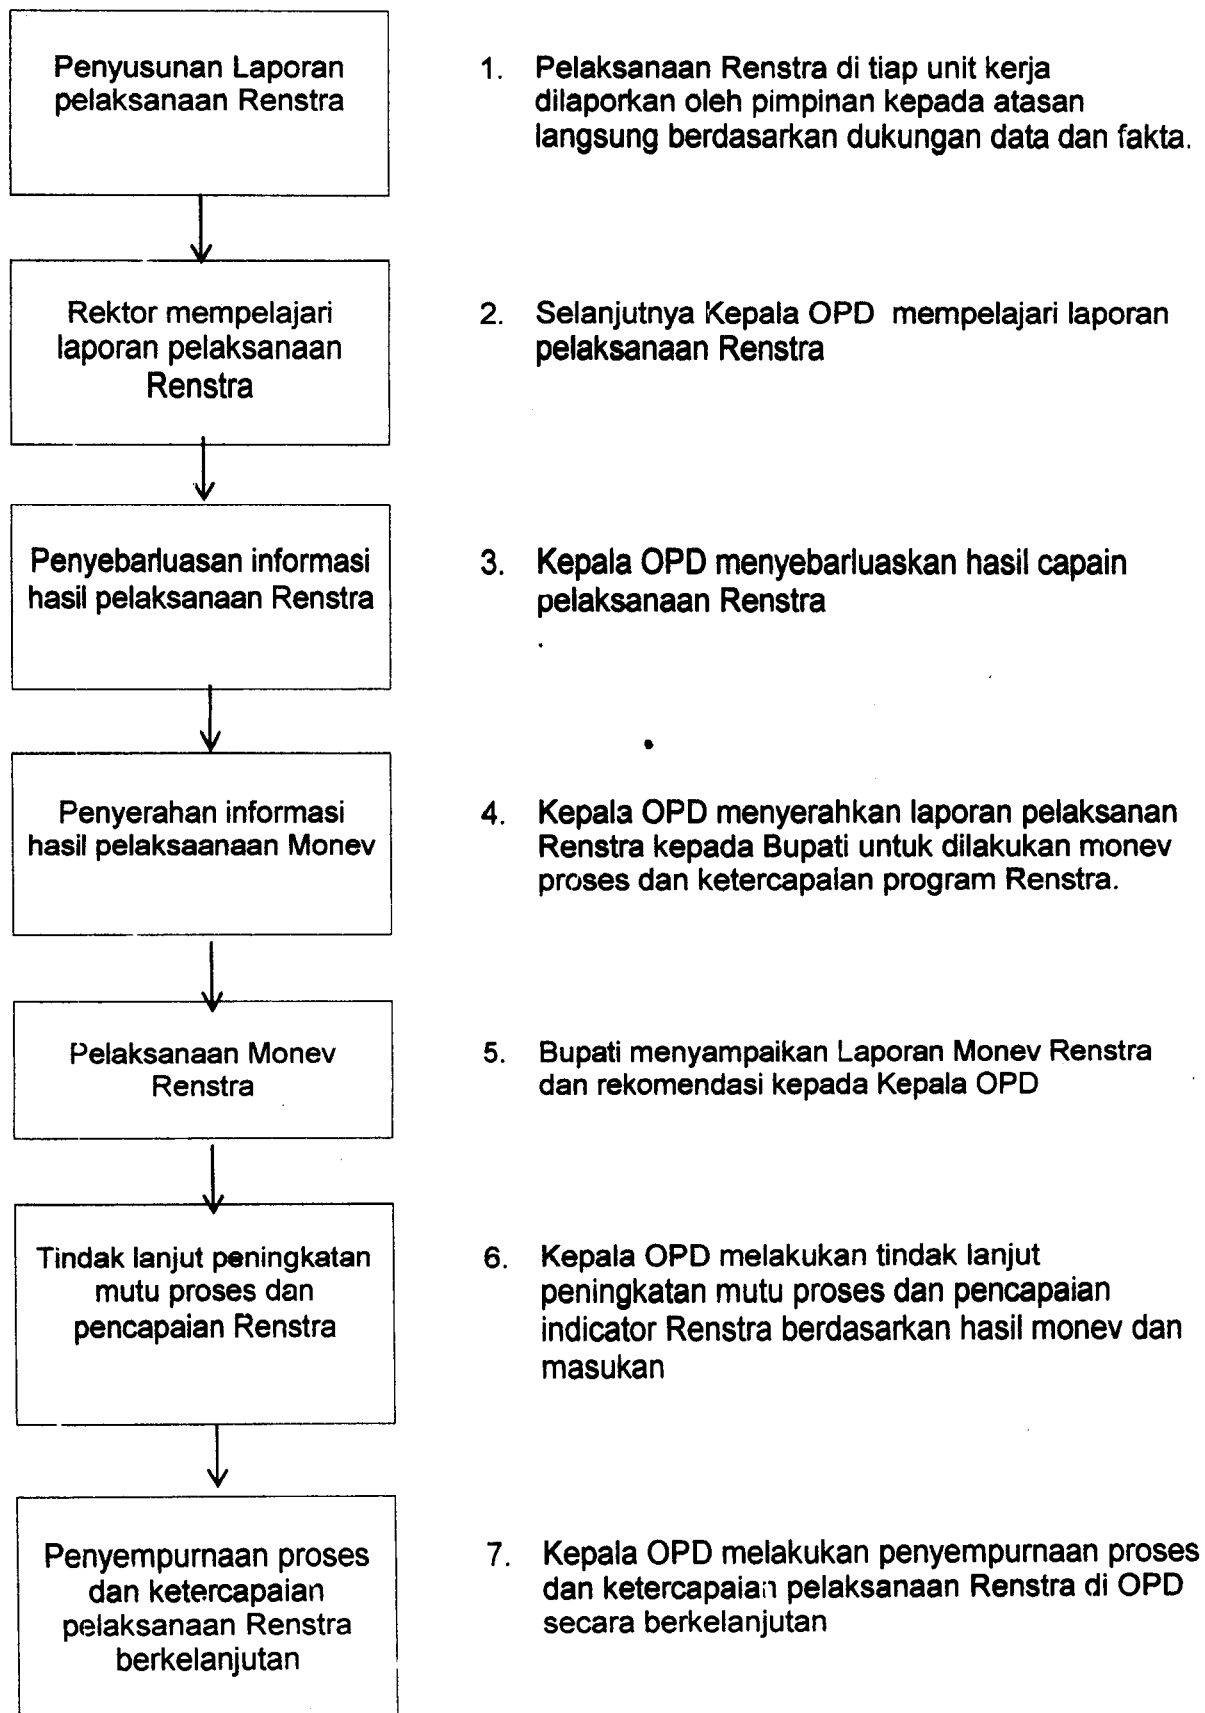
Penyusunan Laporan pelaksanaan Renstra

1. Pelaksanaan Renstra di tiap unit kerja dilaporkan oleh pimpinan kepada atasan langsung berdasarkan dukungan data dan fakta.

Rektor mempelajari laporan pelaksanaan Renstra

2. Selanjutnya Kepala OPD mempelajari laporan pelaksanaan Renstra

Penyebarluasan informasi hasil pelaksanaan Renstra

3. Kepala OPD menyebarluaskan hasil capain pelaksanaan Renstra

Penyerahan informasi hasil pelaksaanaan Monev

4. Kepala OPD menyerahkan laporan pelaksanan Renstra kepada Bupati untuk dilakukan monev proses dan ketercapaian program Renstra.

Pelaksanaan Monev Renstra

5. Bupati menyampaikan Laporan Monev Renstra dan rekomendasi kepada Kepala OPD

Tindak lanjut peningkatan mutu proses dan pencapaian Renstra

6. Kepala OPD melakukan tindak lanjut peningkatan mutu proses dan pencapaian indicator Renstra berdasarkan hasil monev dan masukan

Penyempurnaan proses dan ketercapaian pelaksanaan Renstra berkelanjutan

7. Kepala OPD melakukan penyempurnaan proses dan ketercapaian pelaksanaan Renstra di OPD secara berkelanjutan